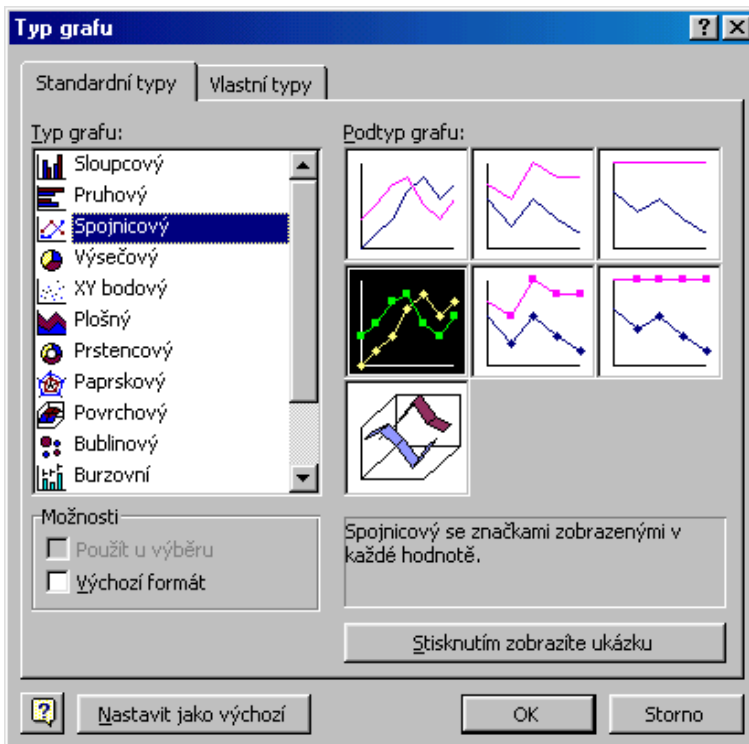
Typ grafu

?

X

Standardní typy

Vlastní typy

Typ grafu:

Sloupcový

Pruhový

Spojnicový

Výsečový

XY bodový

Plošný

Prstencový

Paprskový

Povrchový

Bublinový

Burzovní

Podtyp grafu:

Možnosti

Použít u výběru

Výchozí formát

Spojnicový se značkami zobrazenými v každé hodnotě.

Stisknutím zobrazíte ukázku

Nastavit jako výchozí

OK

Storno